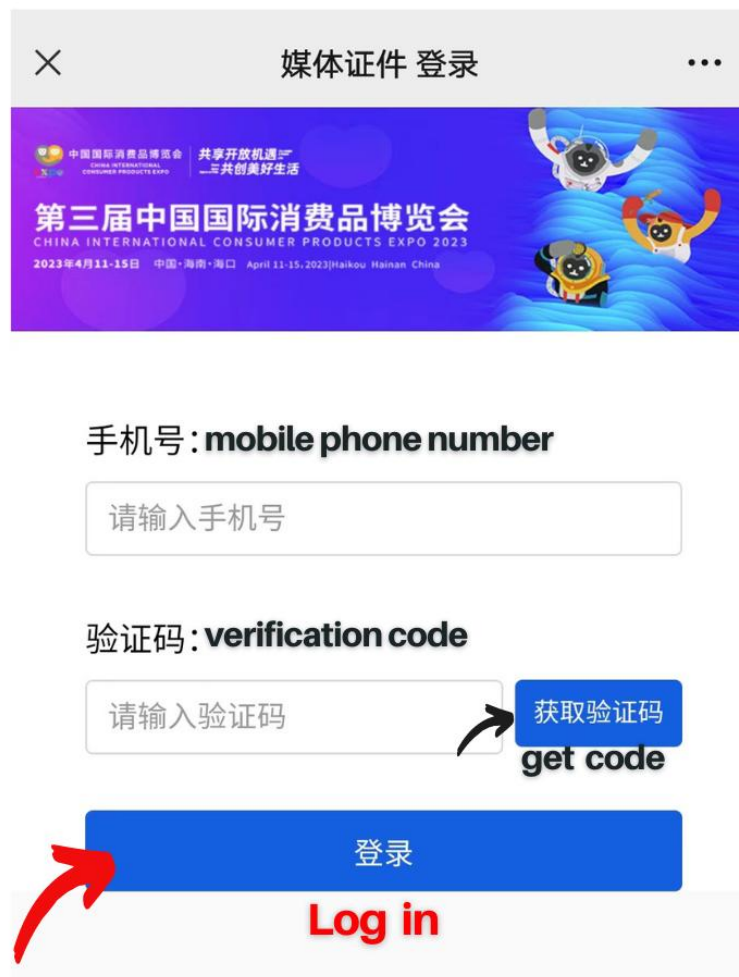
×
媒体证件 登录
...

中国国际消费品博览会
CHINA INTERNATIONAL CONSUMER PRODUCTS EXPO
共享开放机遇
共创美好生活
第三届中国国际消费品博览会
CHINA INTERNATIONAL CONSUMER PRODUCTS EXPO 2023
2023年4月11-15日 中国·海南·海口 April 11-15, 2023|Haikou Hainan China

手机号 : mobile phone number
请输入手机号

验证码 : verification code
请输入验证码
获取验证码
get code

登录
Log in